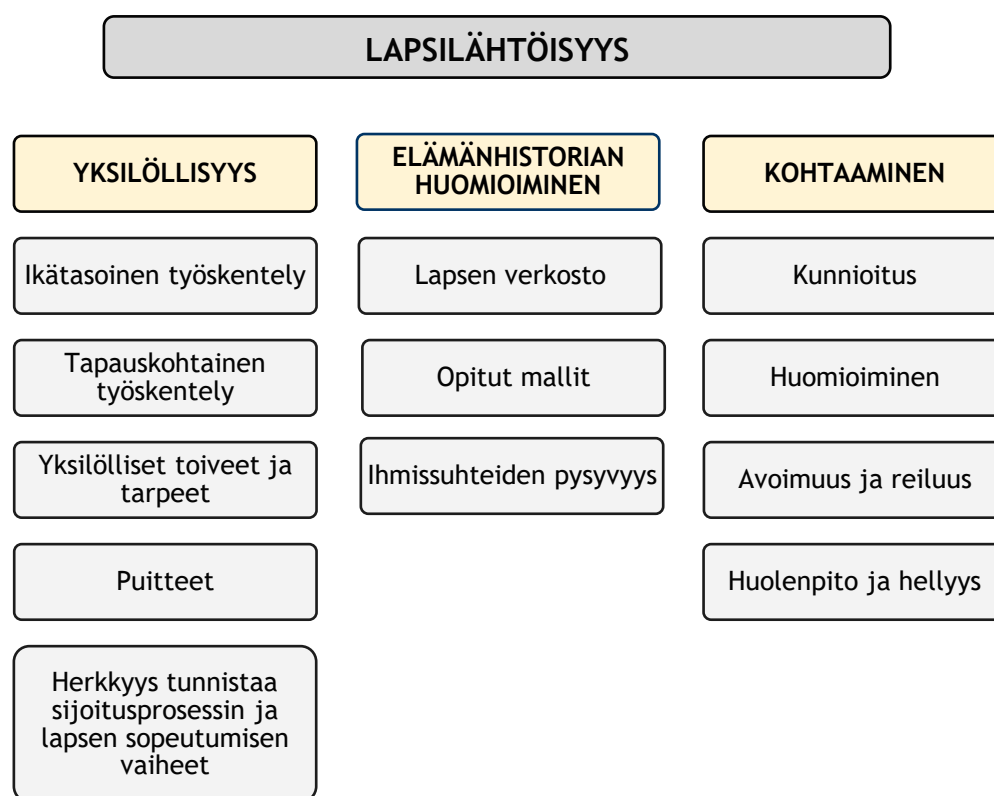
LAPSILÄHTÖISYYS

YKSILÖLLISYYS

Ikätasoinen työskentely

Tapauskohtainen työskentely

Yksilölliset toiveet ja tarpeet

Puitteet

Herkkyys tunnistaa sijoitusprosessin ja lapsen sopeutumisen vaiheet

ELÄMÄNHISTORIAN HUOMIOIMINEN

Lapsen verkosto

Opitut mallit

Ihmissuhteiden pysyvyys

KOHTAAMINEN

Kunnioitus

Huomioiminen

Avoimuus ja reiluus

Huolenpito ja hellyys